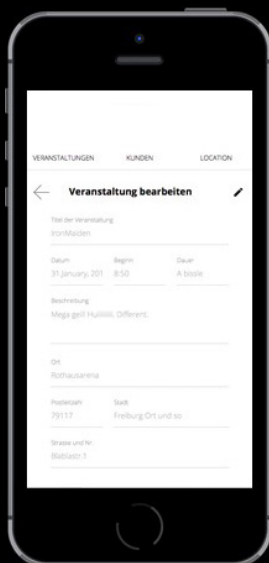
VERANSTALTUNGEN KUNDEN LOCATION

Veranstaltung bearbeiten

Titel der Veranstaltung
IronMaiden

Datum
31 January, 201

Beginn
8:50

Dauer
A bissle

Beschreibung
Mega geil Huiiiiii. Different.

Ort
Rothausarena

Postleitzahl
79117

Stadt
Freiburg Ort und so

Strasse und Nr.
Blablastr 1